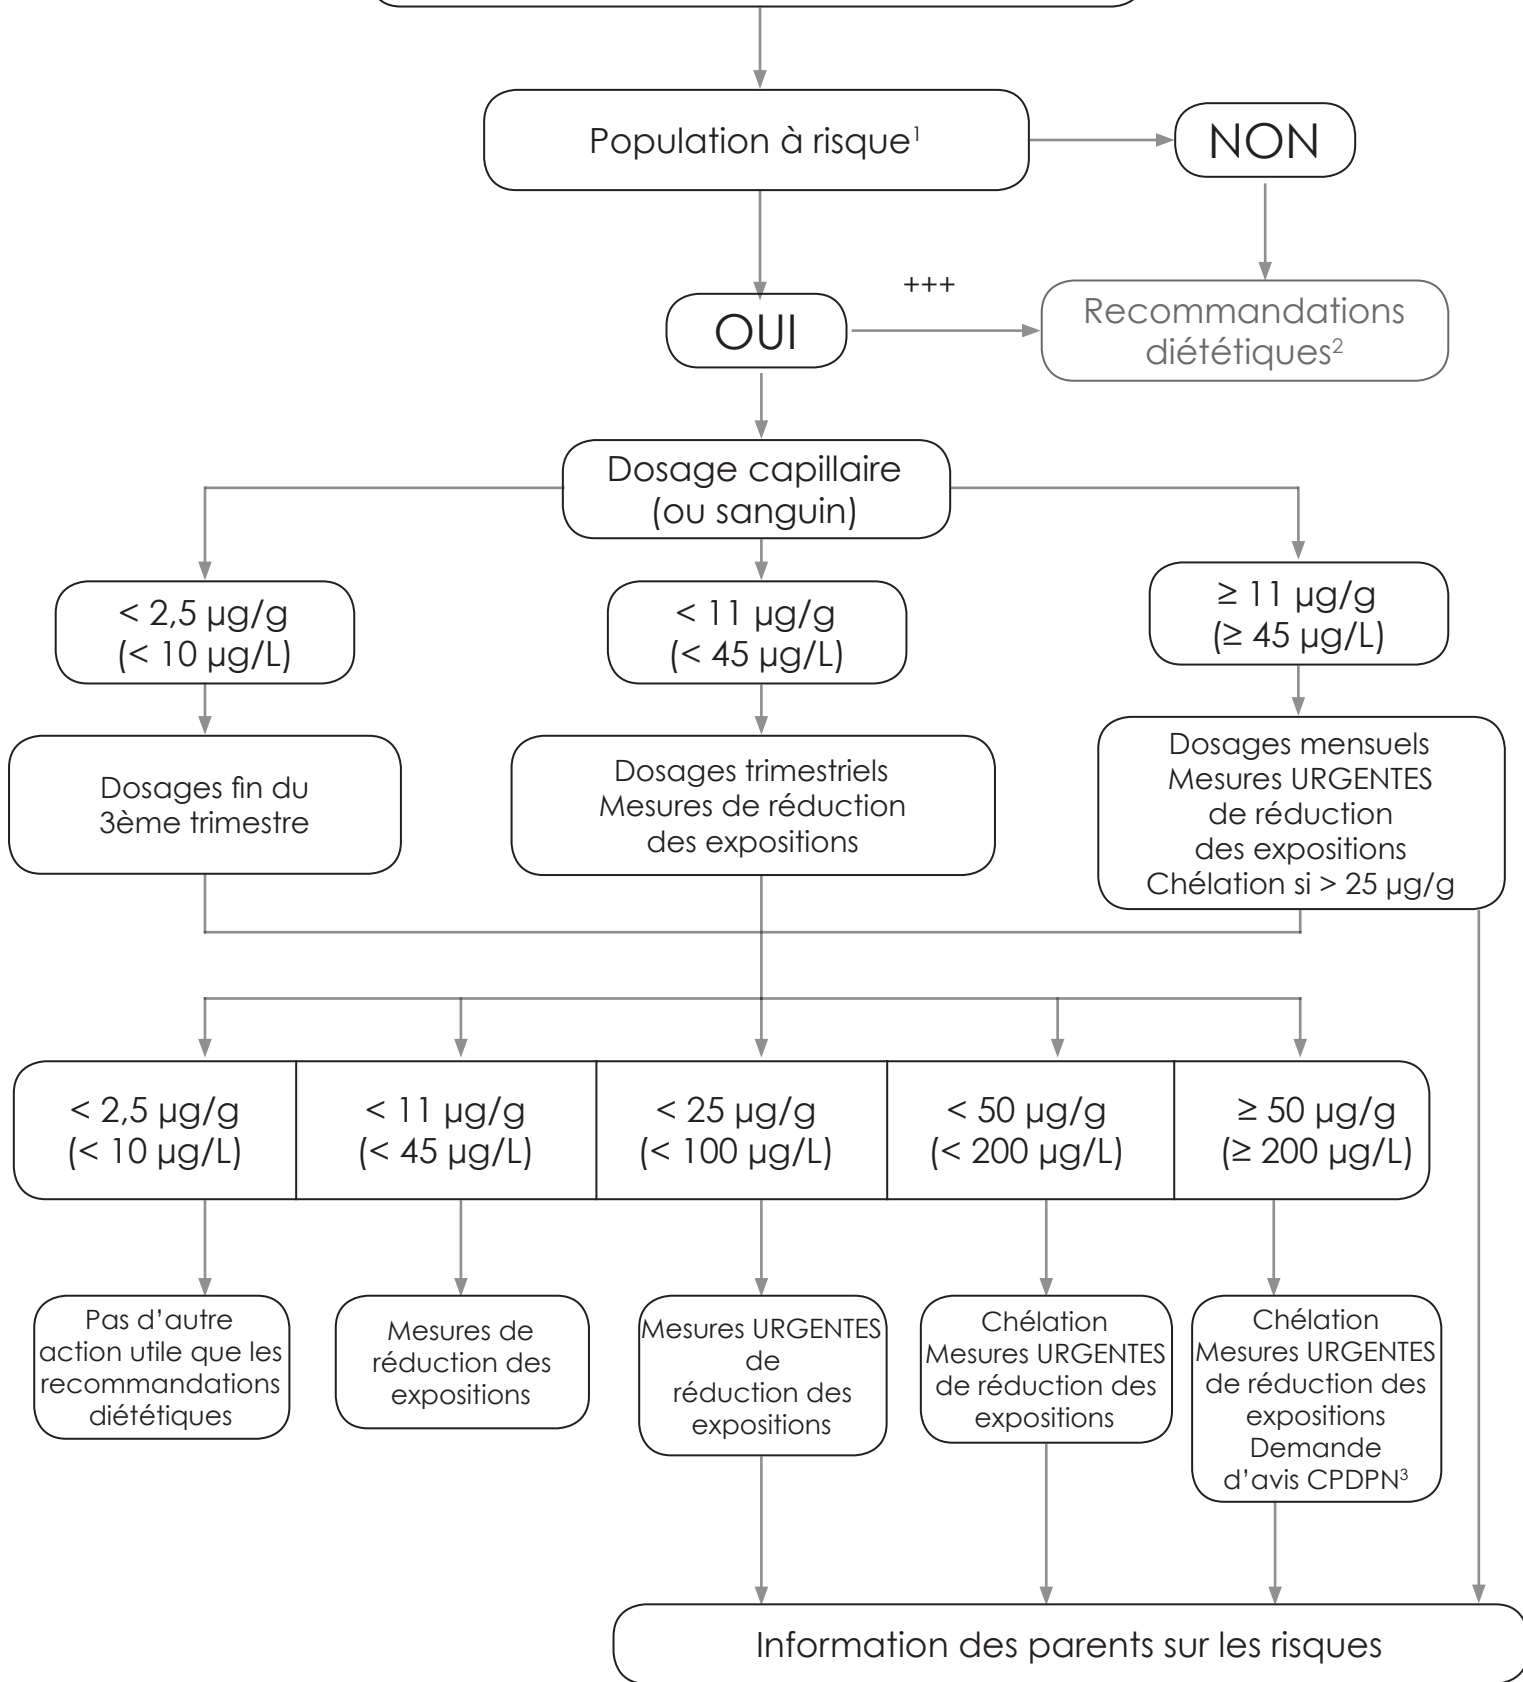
Population à risque$^1$

NON

+++

OUI

Recommandations diététiques$^2$

Dosage capillaire (ou sanguin)

< 2,5 µg/g (< 10 µg/L)

< 11 µg/g (< 45 µg/L)

≥ 11 µg/g (≥ 45 µg/L)

Dosages fin du 3ème trimestre

Dosages trimestriels Mesures de réduction des expositions

Dosages mensuels Mesures URGENTES de réduction des expositions Chélation si > 25 µg/g

| < 2,5 µg/g (< 10 µg/L) | < 11 µg/g (< 45 µg/L) | < 25 µg/g (< 100 µg/L) | < 50 µg/g (< 200 µg/L) | ≥ 50 µg/g (≥ 200 µg/L) |
|---|---|---|---|---|

Pas d'autre action utile que les recommandations diététiques

Mesures de réduction des expositions

Mesures URGENTES de réduction des expositions

Chélation Mesures URGENTES de réduction des expositions

Chélation Mesures URGENTES de réduction des expositions Demande d'avis CPDPN$^3$

Information des parents sur les risques